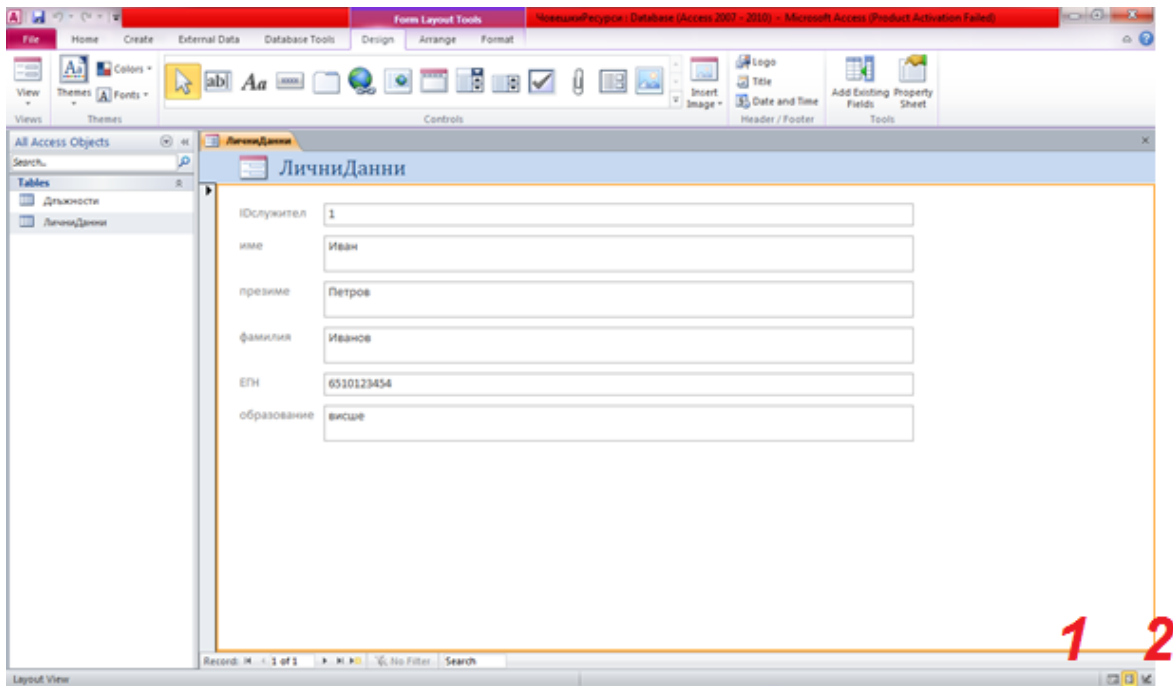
Form Layout Tools
ЧовешкиРесурси : Database (Access 2007 - 2010) - Microsoft Access (Product Activation Failed)

File Home Create External Data Database Tools Design Arrange Format

View
Views
Themes
Colors
Fonts
Themes
Controls
Insert Image
Logo
Title
Date and Time
Header / Footer
Add Existing Fields
Property Sheet
Tools

All Access Objects
Search...
Tables
Длъжности
ЛичниДанни

ЛичниДанни

ЛичниДанни

IDслужител 1
име Иван
презиме Петров
фамилия Иванов
ЕГН 6510123454
образование висше

Record: 1 of 1 No Filter Search

Layout View

1 2